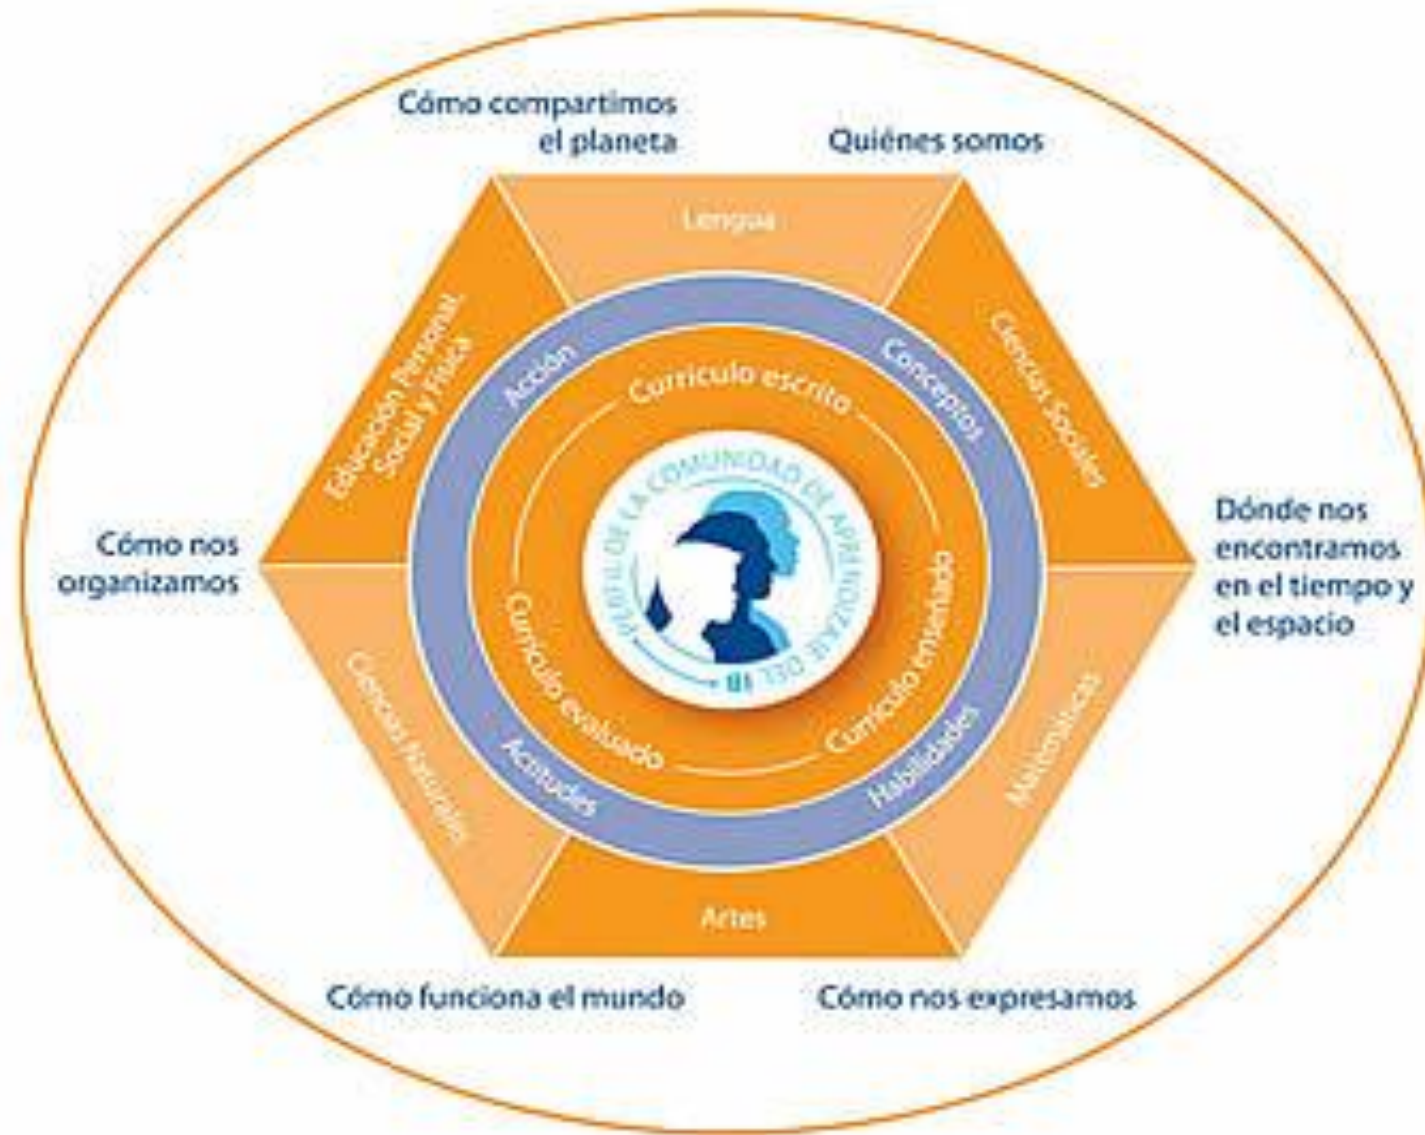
Cómo compartimos el planeta

Quiénes somos

Lengua

Educación Personal Social y Física

Ciencias Sociales

Acción

Conceptos

Currículo escrito

PERFIL DE LA COMUNIDAD DE APRENDIZAJE DEL IB

Cómo nos organizamos

Dónde nos encontramos en el tiempo y el espacio

Currículo evaluado

Currículo enseñado

Ciencias Naturales

Matemáticas

Actitudes

Habilidades

Artes

Cómo funciona el mundo

Cómo nos expresamos